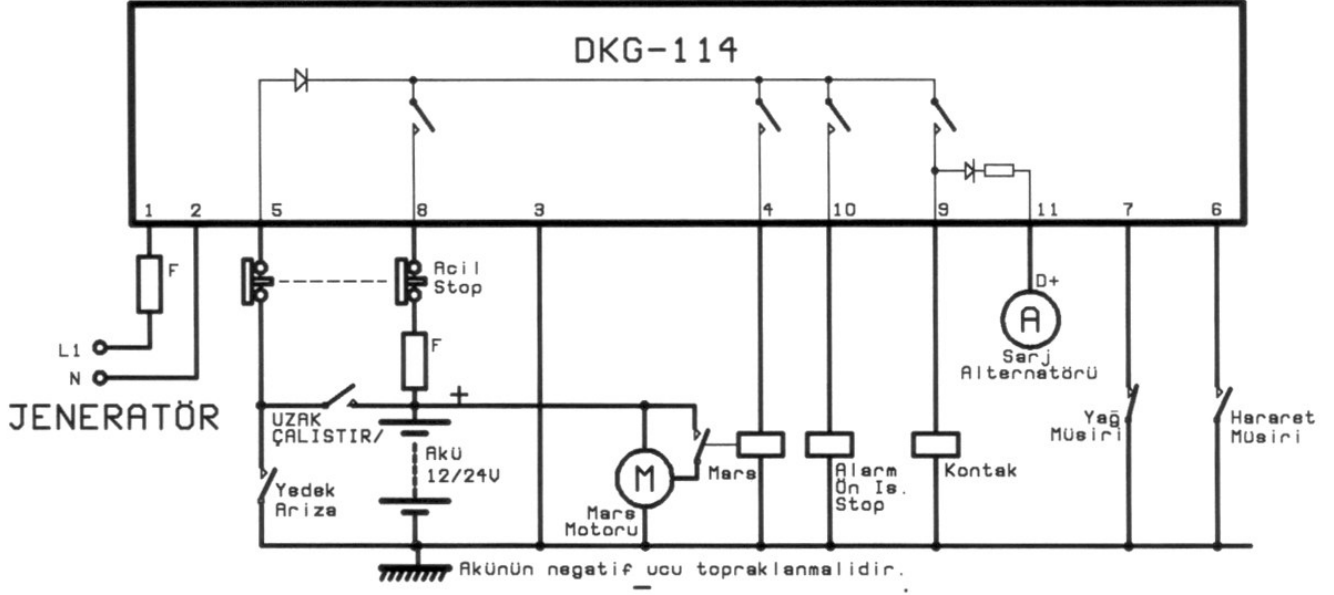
DKG-114

1 2 5 8 3 4 10 9 11 7 6

F

L1

N

JENERATÖR

Acil Stop

F

+

UZAK ÇALISTIR/

Akü 12/24V

Yedek Ariza

M

Mars Motoru

Mars

Alarm Ön Is. Stop

Kontak

D+

A

Sarj Alternatörü

Yağ Müsiri

Hararet Müsiri

Akünün negatif ucu topraklanmalidir.
−